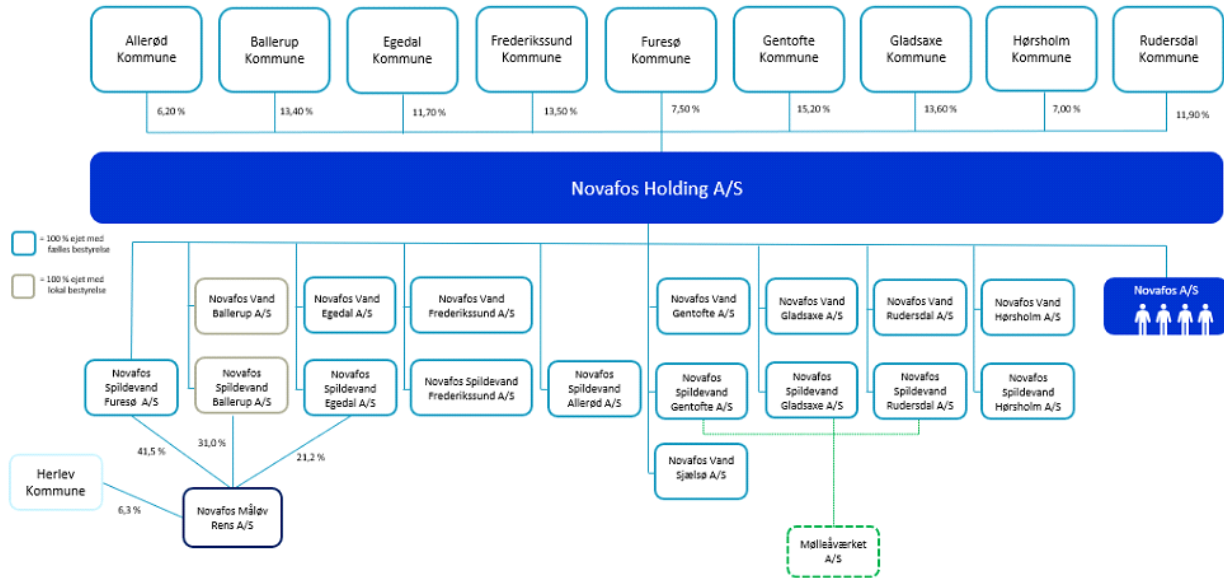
Allerød Kommune

Ballerup Kommune

Egedal Kommune

Frederikssund Kommune

Furesø Kommune

Gentofte Kommune

Gladsaxe Kommune

Hørsholm Kommune

Rudersdal Kommune

6,20 %

13,40 %

11,70 %

13,50 %

7,50 %

15,20 %

13,60 %

7,00 %

11,90 %

Novafos Holding A/S

= 100 % ejet med fælles bestyrelse

= 100 % ejet med lokal bestyrelse

Novafos Vand Ballerup A/S

Novafos Vand Egedal A/S

Novafos Vand Frederikssund A/S

Novafos Vand Gentofte A/S

Novafos Vand Gladsaxe A/S

Novafos Vand Rudersdal A/S

Novafos Vand Hørsholm A/S

Novafos A/S

Novafos Spildevand Furesø A/S

Novafos Spildevand Ballerup A/S

Novafos Spildevand Egedal A/S

Novafos Spildevand Frederikssund A/S

Novafos Spildevand Allerød A/S

Novafos Spildevand Gentofte A/S

Novafos Spildevand Gladsaxe A/S

Novafos Spildevand Rudersdal A/S

Novafos Spildevand Hørsholm A/S

41,5 %

31,0 %

21,2 %

Herlev Kommune

6,3 %

Novafos Måløv Rens A/S

Novafos Vand Sjælsø A/S

Mølleåværket A/S